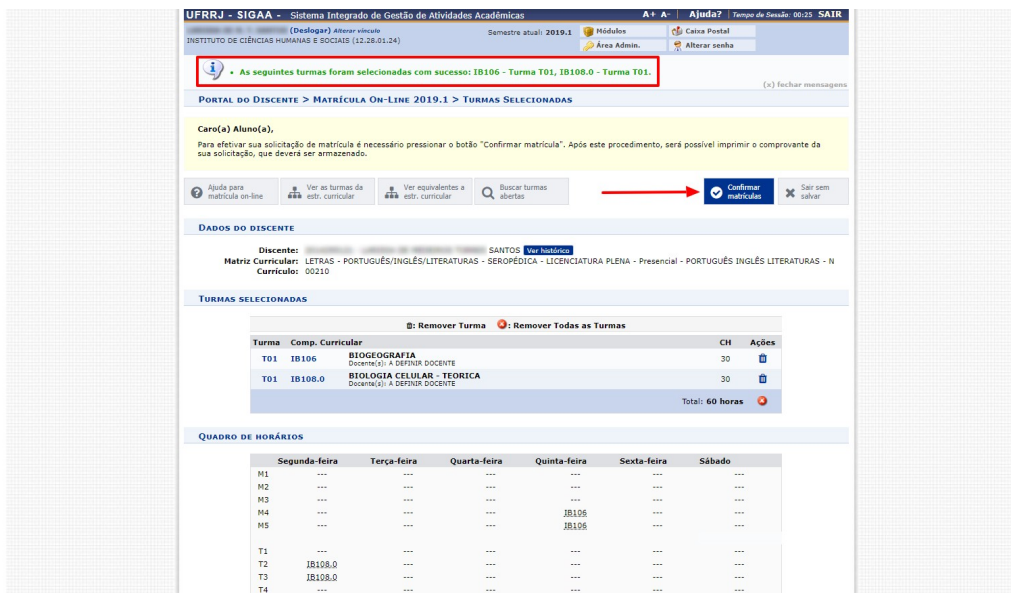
UFRRJ - SIGAA - Sistema Integrado de Gestão de Atividades Acadêmicas

A+ A- | Ajuda? | Tempo de Sessão: 00:25 SAIR

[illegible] (Deslogar) Alterar vínculo
INSTITUTO DE CIÊNCIAS HUMANAS E SOCIAIS (12.28.01.24)

Semestre atual: 2019.1

Módulos
Caixa Postal
Área Admin.
Alterar senha

• As seguintes turmas foram selecionadas com sucesso: IB106 - Turma T01, IB108.0 - Turma T01.

(x) fechar mensagens

PORTAL DO DISCENTE > MATRÍCULA ON-LINE 2019.1 > TURMAS SELECIONADAS

Caro(a) Aluno(a),

Para efetivar sua solicitação de matrícula é necessário pressionar o botão "Confirmar matrícula". Após este procedimento, será possível imprimir o comprovante da sua solicitação, que deverá ser armazenado.

Ajuda para matrícula on-line
Ver as turmas da estr. curricular
Ver equivalentes a estr. curricular
Buscar turmas abertas
Confirmar matrículas
Sair sem salvar

DADOS DO DISCENTE

Discente: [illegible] SANTOS Ver histórico
Matriz Curricular: LETRAS - PORTUGUÊS/INGLÊS/LITERATURAS - SEROPÉDICA - LICENCIATURA PLENA - Presencial - PORTUGUÊS INGLÊS LITERATURAS - N
Currículo: 00210

TURMAS SELECIONADAS

: Remover Turma : Remover Todas as Turmas

| Turma | Comp. Curricular | | CH | Ações |
|---|---|---|---|---|
| T01 | IB106 | BIOGEOGRAFIA Docente(s): A DEFINIR DOCENTE | 30 | |
| T01 | IB108.0 | BIOLOGIA CELULAR - TEORICA Docente(s): A DEFINIR DOCENTE | 30 | |

Total: 60 horas

QUADRO DE HORÁRIOS

| | Segunda-feira | Terça-feira | Quarta-feira | Quinta-feira | Sexta-feira | Sábado |
|---|---|---|---|---|---|---|
| M1 | --- | --- | --- | --- | --- | --- |
| M2 | --- | --- | --- | --- | --- | --- |
| M3 | --- | --- | --- | --- | --- | --- |
| M4 | --- | --- | --- | IB106 | --- | --- |
| M5 | --- | --- | --- | IB106 | --- | --- |
| T1 | --- | --- | --- | --- | --- | --- |
| T2 | IB108.0 | --- | --- | --- | --- | --- |
| T3 | IB108.0 | --- | --- | --- | --- | --- |
| T4 | --- | --- | --- | --- | --- | --- |